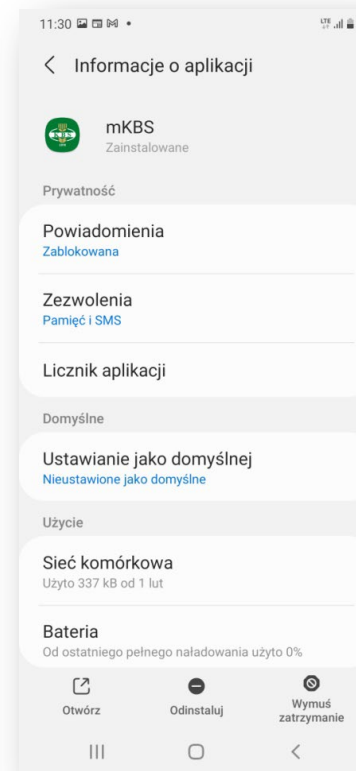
11:30

Informacje o aplikacji

mKBS
Zainstalowane

Prywatność

Powiadomienia
Zablokowana

Zezwolenia
Pamięć i SMS

Licznik aplikacji

Domyślne

Ustawianie jako domyślnej
Nieustawione jako domyślne

Użycie

Sieć komórkowa
Użyto 337 kB od 1 lut

Bateria
Od ostatniego pełnego naładowania użyto 0%

Otwórz
Odinstaluj
Wymuś zatrzymanie